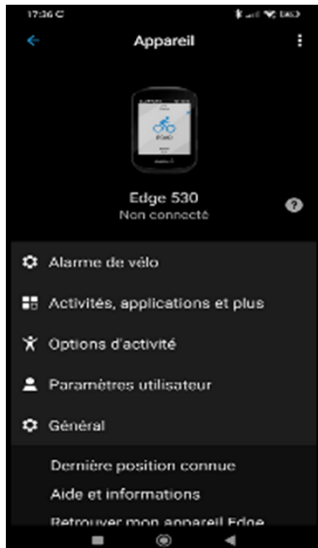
17:36 C

Appareil

Edge 530
Non connecté

?

Alarme de vélo

Activités, applications et plus

Options d'activité

Paramètres utilisateur

Général

Dernière position connue

Aide et informations

Retrouver mon appareil Edge